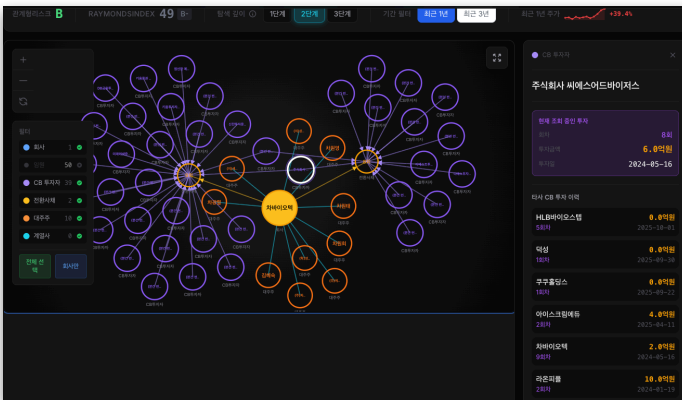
관계펌리스크 B RAYMONDSINDEX 49 B- 탐색 깊이 1단계 2단계 3단계 기간 필터 최근 1년 최근 3년 최근 1년 주가 +38.4%

필터
회사 1
임원 50
CB 투자자 39
전환사채 2
대주주 10
계열사 0

전체 선택 회사만

차바이오텍

CB 투자자

주식회사 씨에스어드바이저스

현재 조회 중인 투자
회차 8회
투자금액 6.0억원
투자일 2024-05-16

타사 CB 투자 이력

| | |
|---|---|
| HLB바이오스텝 5회차 | 0.0억원 2025-10-01 |
| 덕성 1회차 | 0.0억원 2025-09-30 |
| 쿠쿠홀딩스 1회차 | 0.0억원 2025-09-22 |
| 아이스크림에듀 2회차 | 4.0억원 2025-04-11 |
| 차바이오텍 8회차 | 2.0억원 2024-05-16 |
| 라온피플 2회차 | 10.0억원 2024-05-19 |